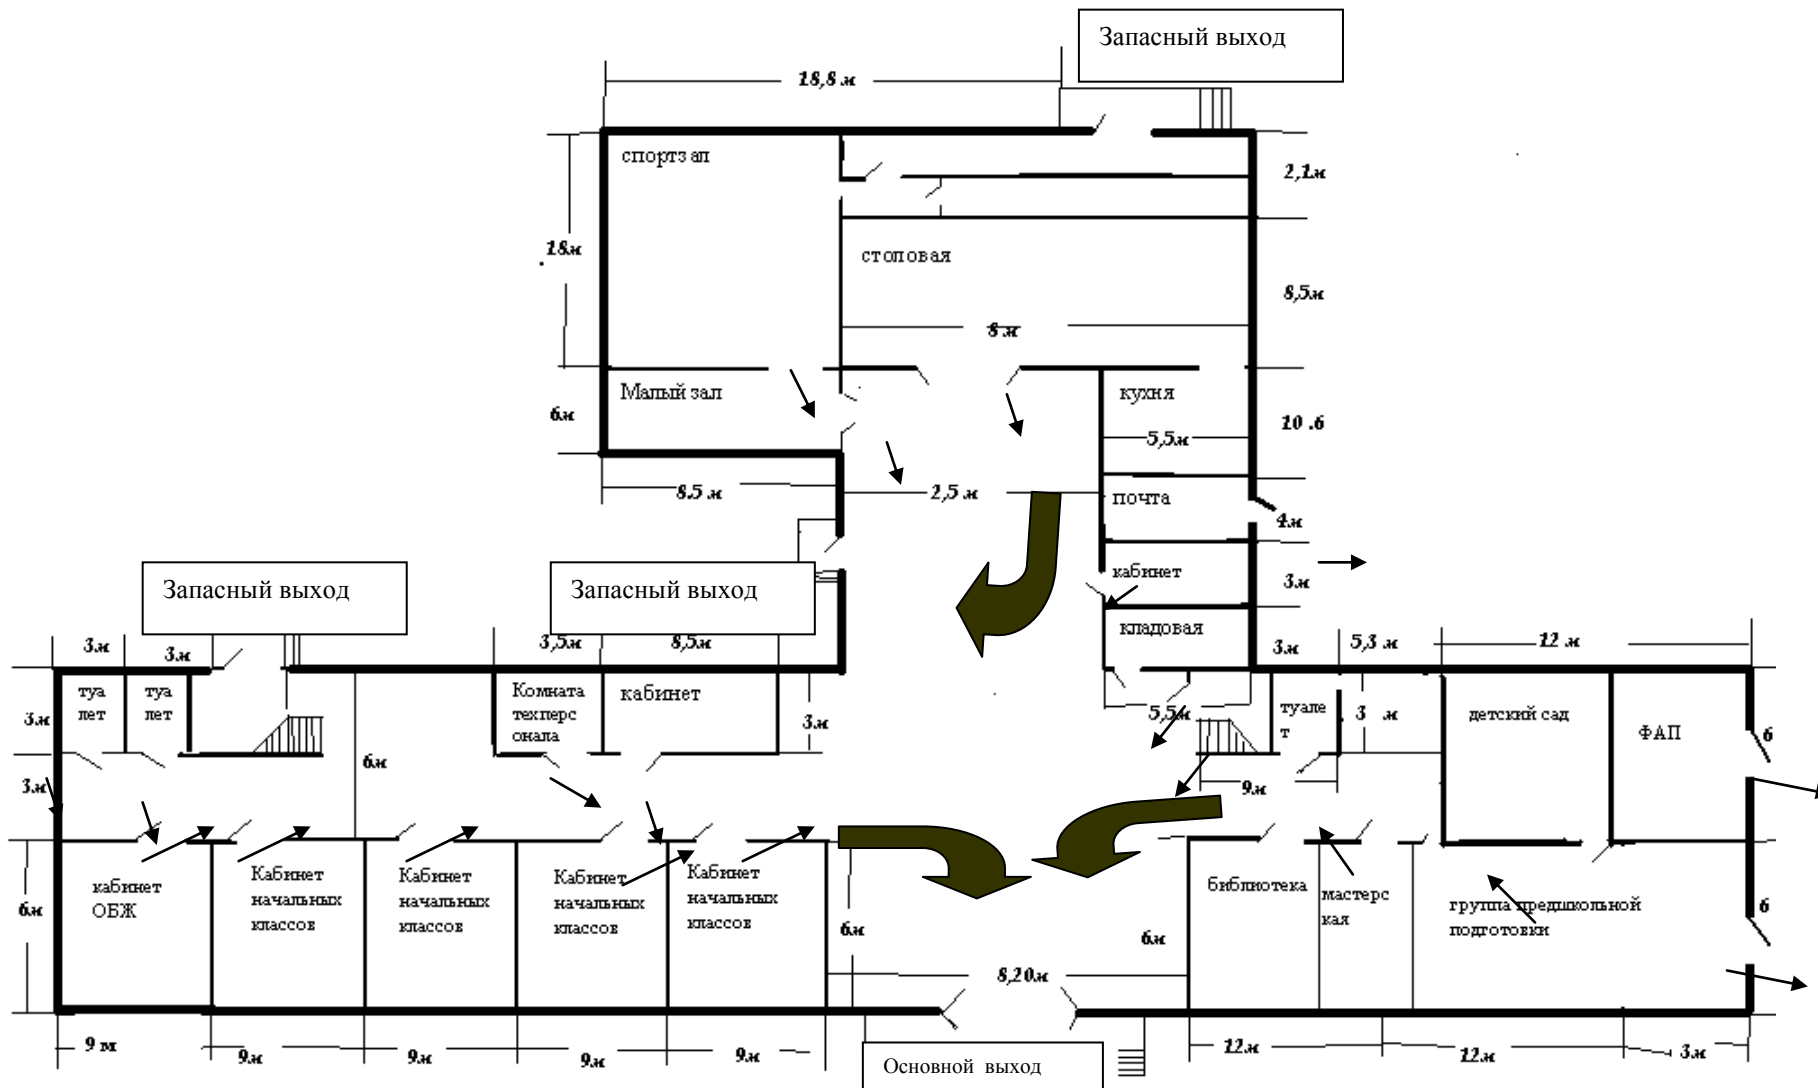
Запасный выход

18,8 м

спортзал

2,1м

18м

столовая

8,5м

8 м

Малый зал

кухня

6м

10 .6

5,5м

8.5 м

2,5 м

почта

4м

кабинет

3м

Запасный выход

Запасный выход

кладовая

3м

3м

3,5м

8,5м

3м

5,3 м

12 м

туа лет

туа лет

Комната техперс онала

кабинет

3м

5,5м

туале т

3 м

детский сад

ФАП

6

3м

6м

9м

кабинет ОБЖ

Кабинет начальных классов

Кабинет начальных классов

Кабинет начальных классов

Кабинет начальных классов

библиотека

мастерс кая

группа предшкольной подготовки

6

6м

6м

6м

8,20м

9 м

9м

9м

9м

9м

Основной выход

12м

12м

3м